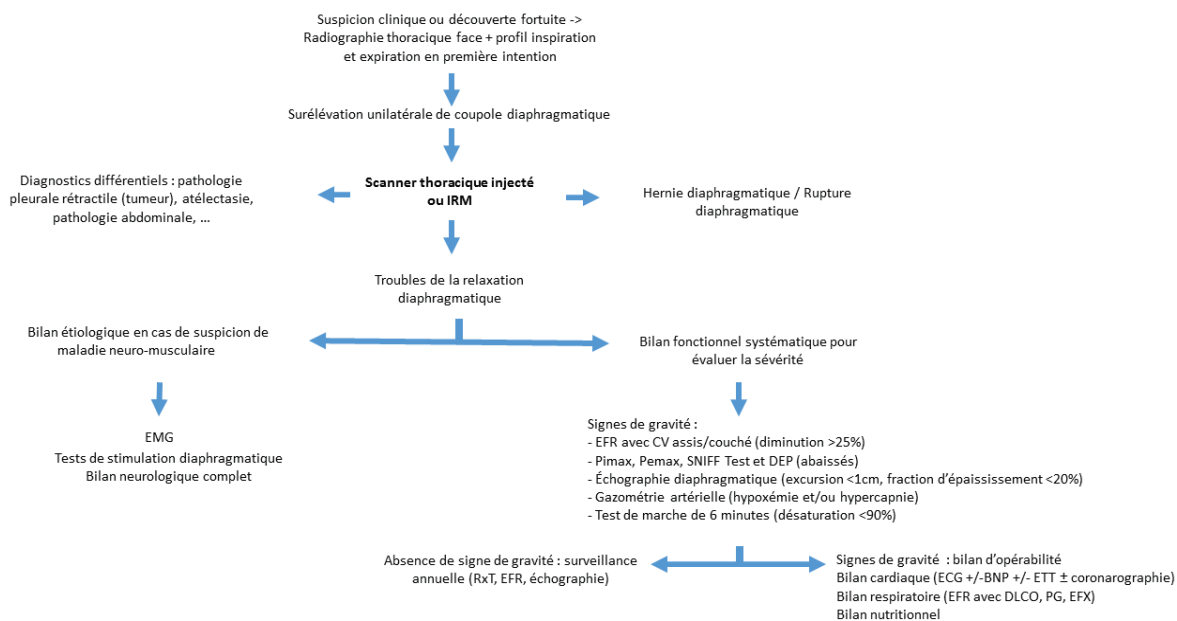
Suspicion clinique ou découverte fortuite -> Radiographie thoracique face + profil inspiration et expiration en première intention

Surélévation unilatérale de coupole diaphragmatique

Diagnostics différentiels : pathologie pleurale rétractile (tumeur), atélectasie, pathologie abdominale, …

**Scanner thoracique injecté ou IRM**

Hernie diaphragmatique / Rupture diaphragmatique

Troubles de la relaxation diaphragmatique

Bilan étiologique en cas de suspicion de maladie neuro-musculaire

EMG
Tests de stimulation diaphragmatique
Bilan neurologique complet

Bilan fonctionnel systématique pour évaluer la sévérité

Signes de gravité :
- EFR avec CV assis/couché (diminution >25%)
- Pimax, Pemax, SNIFF Test et DEP (abaissés)
- Échographie diaphragmatique (excursion <1cm, fraction d'épaississement <20%)
- Gazométrie artérielle (hypoxémie et/ou hypercapnie)
- Test de marche de 6 minutes (désaturation <90%)

Absence de signe de gravité : surveillance annuelle (RxT, EFR, échographie)

Signes de gravité : bilan d'opérabilité
Bilan cardiaque (ECG +/-BNP +/- ETT ± coronarographie)
Bilan respiratoire (EFR avec DLCO, PG, EFX)
Bilan nutritionnel